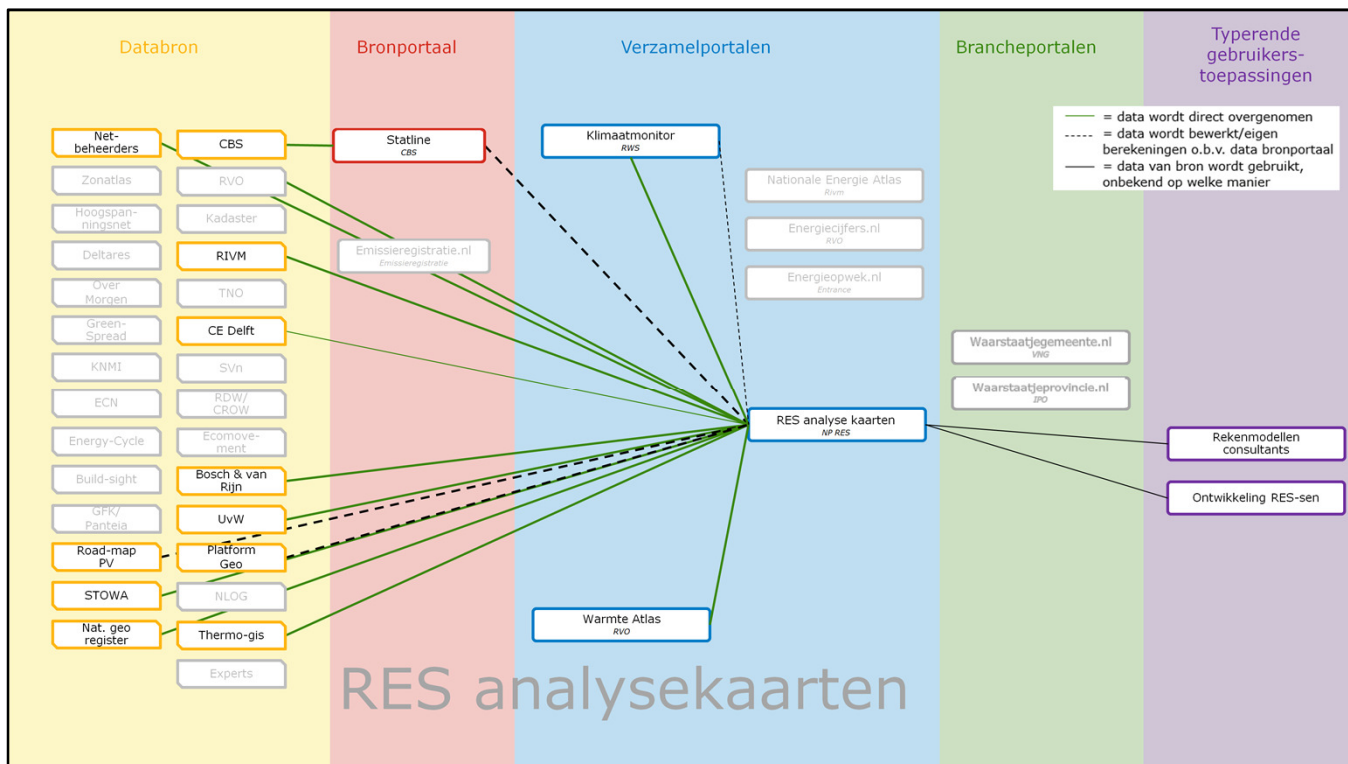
Databron

Bronportaal

Verzamelportalen

Brancheportalen

Typerende gebruikerstoepassingen

= data wordt direct overgenomen
= data wordt bewerkt/eigen berekeningen o.b.v. data bronportaal
= data van bron wordt gebruikt, onbekend op welke manier

Netbeheerders
Zonatlas
Hoogspanningsnet
Deltares
Over Morgen
Green-Spread
KNMI
ECN
Energy-Cycle
Build-sight
GFK/ Panteia
Road-map PV
STOWA
Nat. geo register

CBS
RVO
Kadaster
RIVM
TNO
CE Delft
SVn
RDW/ CROW
Ecomovement
Bosch & van Rijn
UvW
Platform Geo
NLOG
Thermo-gis
Experts

Statline
CBS

Emissieregistratie.nl
Emissieregistratie

Klimaatmonitor
RWS

Nationale Energie Atlas
Rivm

Energiecijfers.nl
RVO

Energieopwek.nl
Entrance

RES analyse kaarten
NP RES

Warmte Atlas
RVO

Waarstaatjegemeente.nl
VNG

Waarstaatjeprovincie.nl
IPO

Rekenmodellen consultants

Ontwikkeling RES-sen

RES analysekaarten